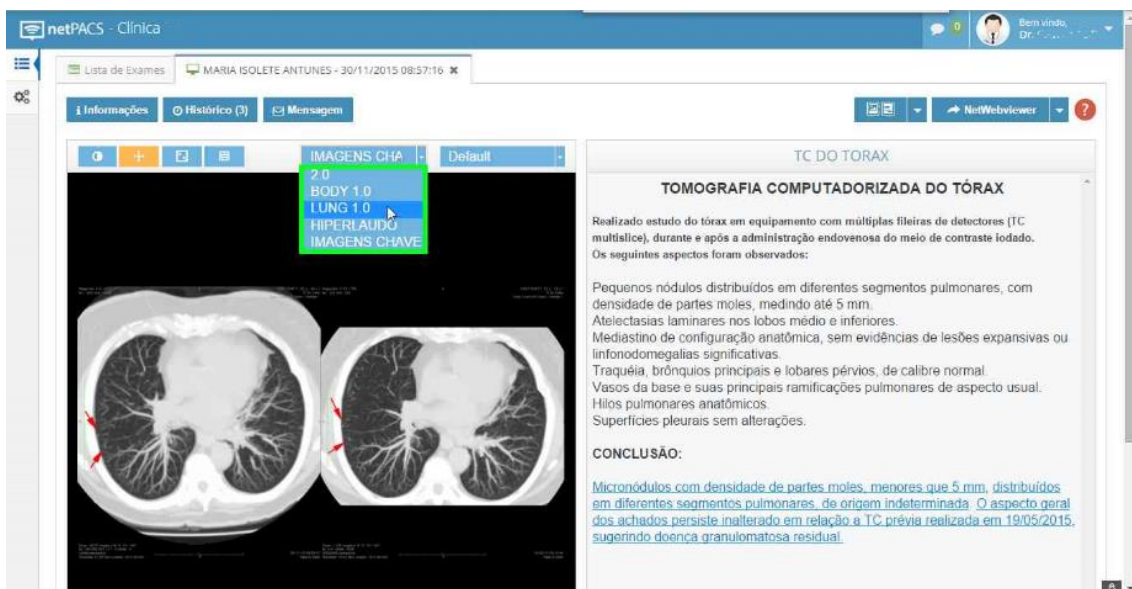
netPACS - Clínica

0

Bem vindo, Dr. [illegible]

Lista de Exames

MARIA ISOLETE ANTUNES - 30/11/2015 08:57:16 ✖

Informações

Histórico (3)

Mensagem

NetWebviewer

?

IMAGENS CHA

Default

2.0
BODY 1.0
LUNG 1.0
HIPERLAUDO
IMAGENS CHAVE

TC DO TORAX

TOMOGRAFIA COMPUTADORIZADA DO TÓRAX

Realizado estudo do tórax em equipamento com múltiplas fileiras de detectores (TC multislice), durante e após a administração endovenosa do meio de contraste iodado. Os seguintes aspectos foram observados:

Pequenos nódulos distribuídos em diferentes segmentos pulmonares, com densidade de partes moles, medindo até 5 mm.
Atelectasias laminares nos lobos médio e inferiores.
Mediastino de configuração anatômica, sem evidências de lesões expansivas ou linfonodomegalias significativas.
Traquéia, brônquios principais e lobares pérvios, de calibre normal.
Vasos da base e suas principais ramificações pulmonares de aspecto usual.
Hilos pulmonares anatômicos.
Superfícies pleurais sem alterações.

CONCLUSÃO:

Micronódulos com densidade de partes moles, menores que 5 mm, distribuídos em diferentes segmentos pulmonares, de origem indeterminada. O aspecto geral dos achados persiste inalterado em relação a TC prévia realizada em 19/05/2015, sugerindo doença granulomatosa residual.